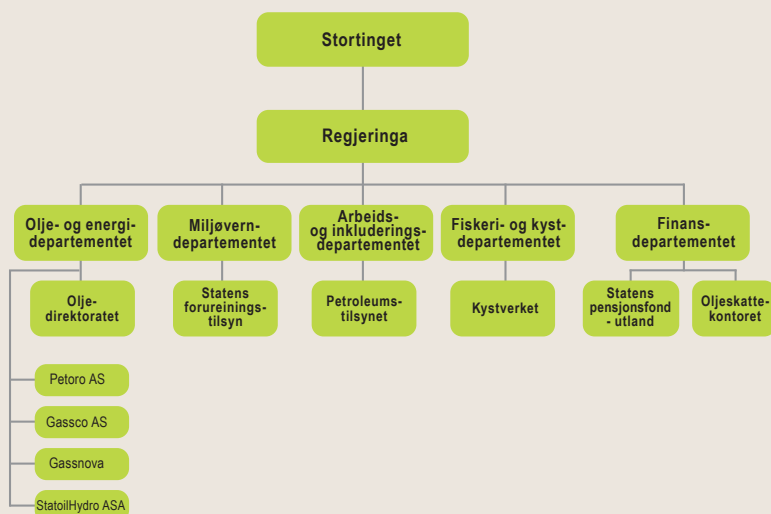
Stortinget

Regjeringa

Olje- og energidepartementet

Miljøverndepartementet

Arbeids- og inkluderingsdepartementet

Fiskeri- og kystdepartementet

Finansdepartementet

Oljedirektoratet

Statens foureiningstilsyn

Petroleumstilsynet

Kystverket

Statens pensjonsfond - utland

Oljeskattekontoret

Petoro AS

Gassco AS

Gassnova

StatoilHydro ASA